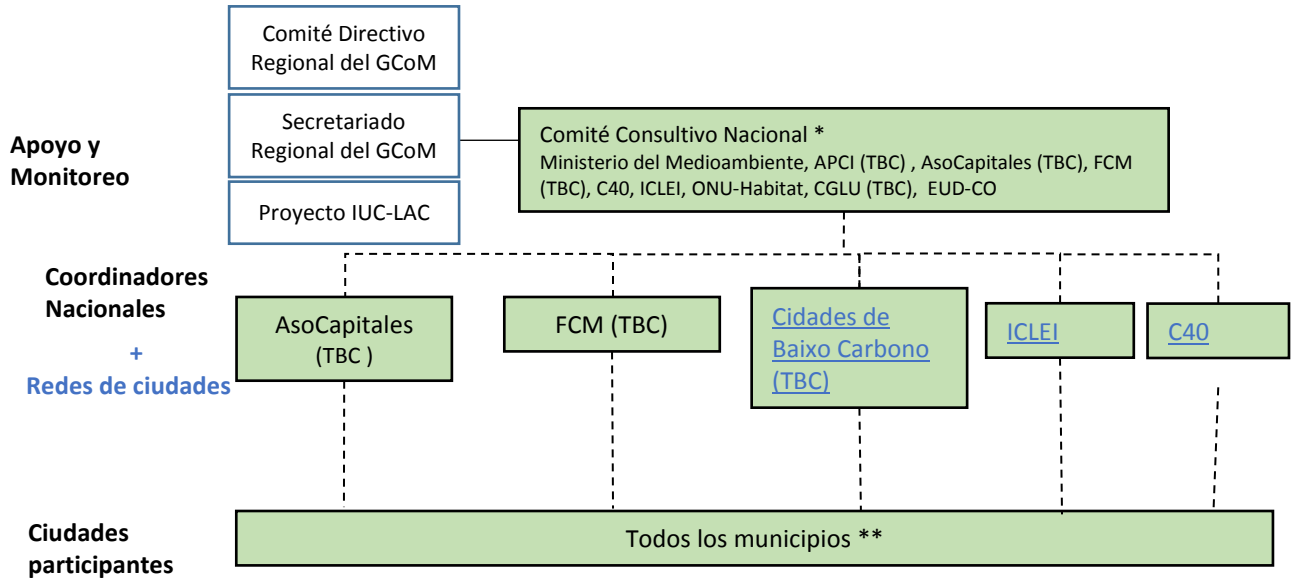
Comité Directivo Regional del GCoM

Secretariado Regional del GCoM

Proyecto IUC-LAC

Apoyo y Monitoreo

Comité Consultivo Nacional *
Ministerio del Medioambiente, APCI (TBC) , AsoCapitales (TBC), FCM (TBC), C40, ICLEI, ONU-Habitat, CGLU (TBC), EUD-CO

Coordinadores Nacionales
+
Redes de ciudades

AsoCapitales (TBC )

FCM (TBC)

Cidades de Baixo Carbono (TBC)

ICLEI

C40

Ciudades participantes

Todos los municipios **